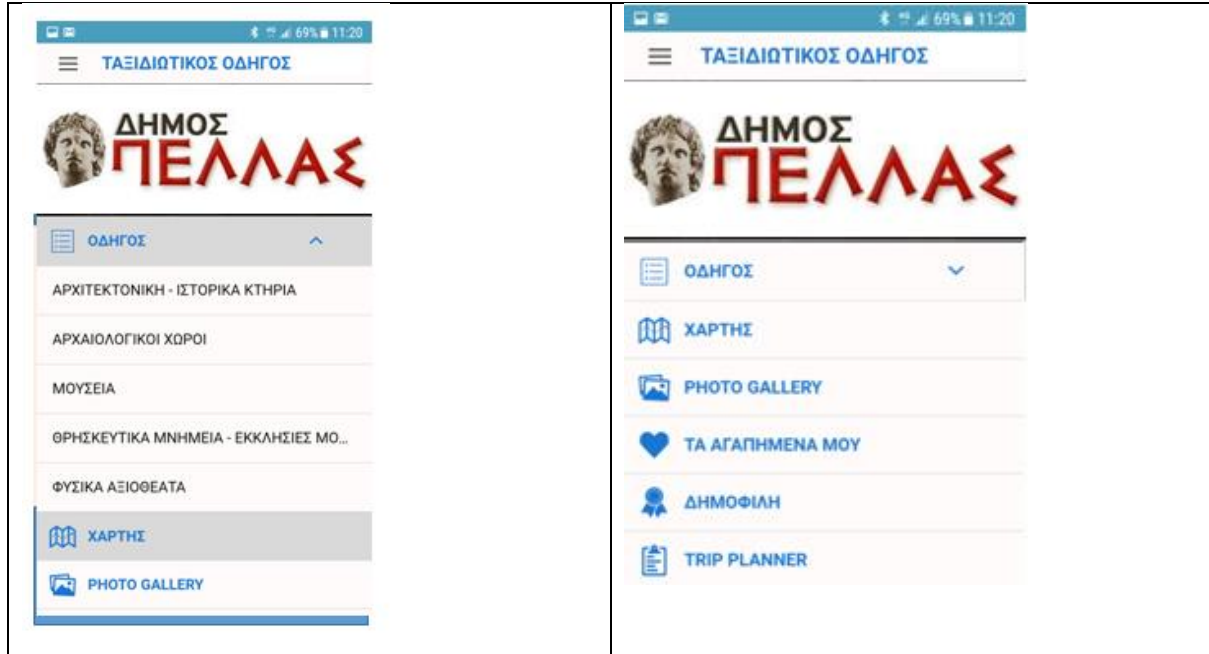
69% 11:20

ΤΑΞΙΔΙΩΤΙΚΟΣ ΟΔΗΓΟΣ

ΔΗΜΟΣ ΠΕΛΛΑΣ

ΟΔΗΓΟΣ

ΑΡΧΙΤΕΚΤΟΝΙΚΗ - ΙΣΤΟΡΙΚΑ ΚΤΗΡΙΑ

ΑΡΧΑΙΟΛΟΓΙΚΟΙ ΧΩΡΟΙ

ΜΟΥΣΕΙΑ

ΘΡΗΣΚΕΥΤΙΚΑ ΜΝΗΜΕΙΑ - ΕΚΚΛΗΣΙΕΣ ΜΟ...

ΦΥΣΙΚΑ ΑΞΙΟΘΕΑΤΑ

ΧΑΡΤΗΣ

PHOTO GALLERY

69% 11:20

ΤΑΞΙΔΙΩΤΙΚΟΣ ΟΔΗΓΟΣ

ΔΗΜΟΣ ΠΕΛΛΑΣ

ΟΔΗΓΟΣ

ΧΑΡΤΗΣ

PHOTO GALLERY

ΤΑ ΑΓΑΠΗΜΕΝΑ ΜΟΥ

ΔΗΜΟΦΙΛΗ

TRIP PLANNER